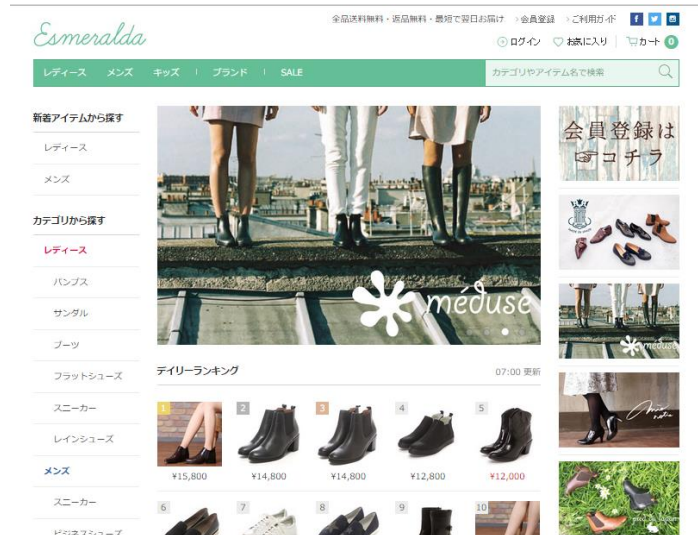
Esmeralda

全品送料無料・返品無料・最短で翌日お届け　会員登録　ご利用ガイド

ログイン　お気に入り　カート 0

レディース　メンズ　キッズ　ブランド　SALE

カテゴリやアイテム名で検索

新着アイテムから探す

レディース

メンズ

カテゴリから探す

レディース

パンプス

サンダル

ブーツ

フラットシューズ

スニーカー

レインシューズ

メンズ

スニーカー

ビジネスシューズ

méduse

デイリーランキング　07:00 更新

1 ¥15,800

2 ¥14,800

3 ¥14,800

4 ¥12,800

5 ¥12,000

6

7

8

9

10

会員登録は コチラ

méduse